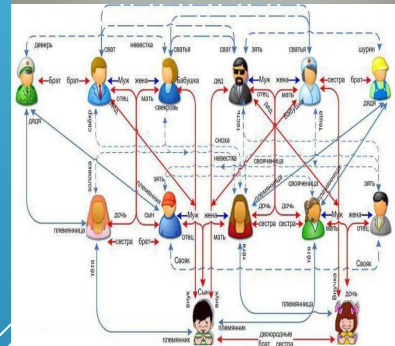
деверь
сват
невестка
сватья
сват
зять
сватья
шурин
брат
брат
Муж
жена
Бабушка
дед
Муж
жена
сестра
брат
свёкр
отец
мать
свекровь
отец
мать
тёща
дядя
дядя
сноха
невестка
свояченица
золовка
племянник
свояченица
зять
дочь
сын
Муж
жена
дочь
дочь
племянница
сестра
брат
отец
мать
сестра
сестра
Свояк
Свояк
тётя
тётя
тётя
внук
Сын
Внучка
дочь
племянница
племянник
двоюродные
брат
сестра
племянник